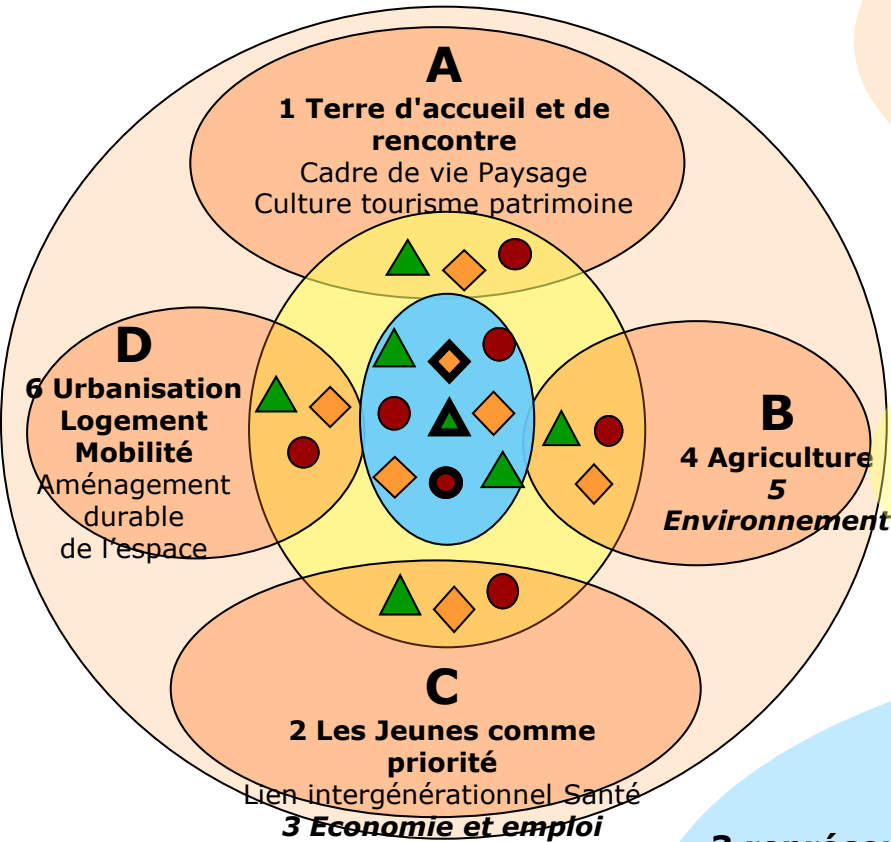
A
1 Terre d'accueil et de rencontre
Cadre de vie Paysage
Culture tourisme patrimoine

D
6 Urbanisation
Logement
Mobilité
Aménagement durable de l'espace

B
4 Agriculture
5 Environnement

C
2 Les Jeunes comme priorité
Lien intergénérationnel Santé
3 Economie et emploi

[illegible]